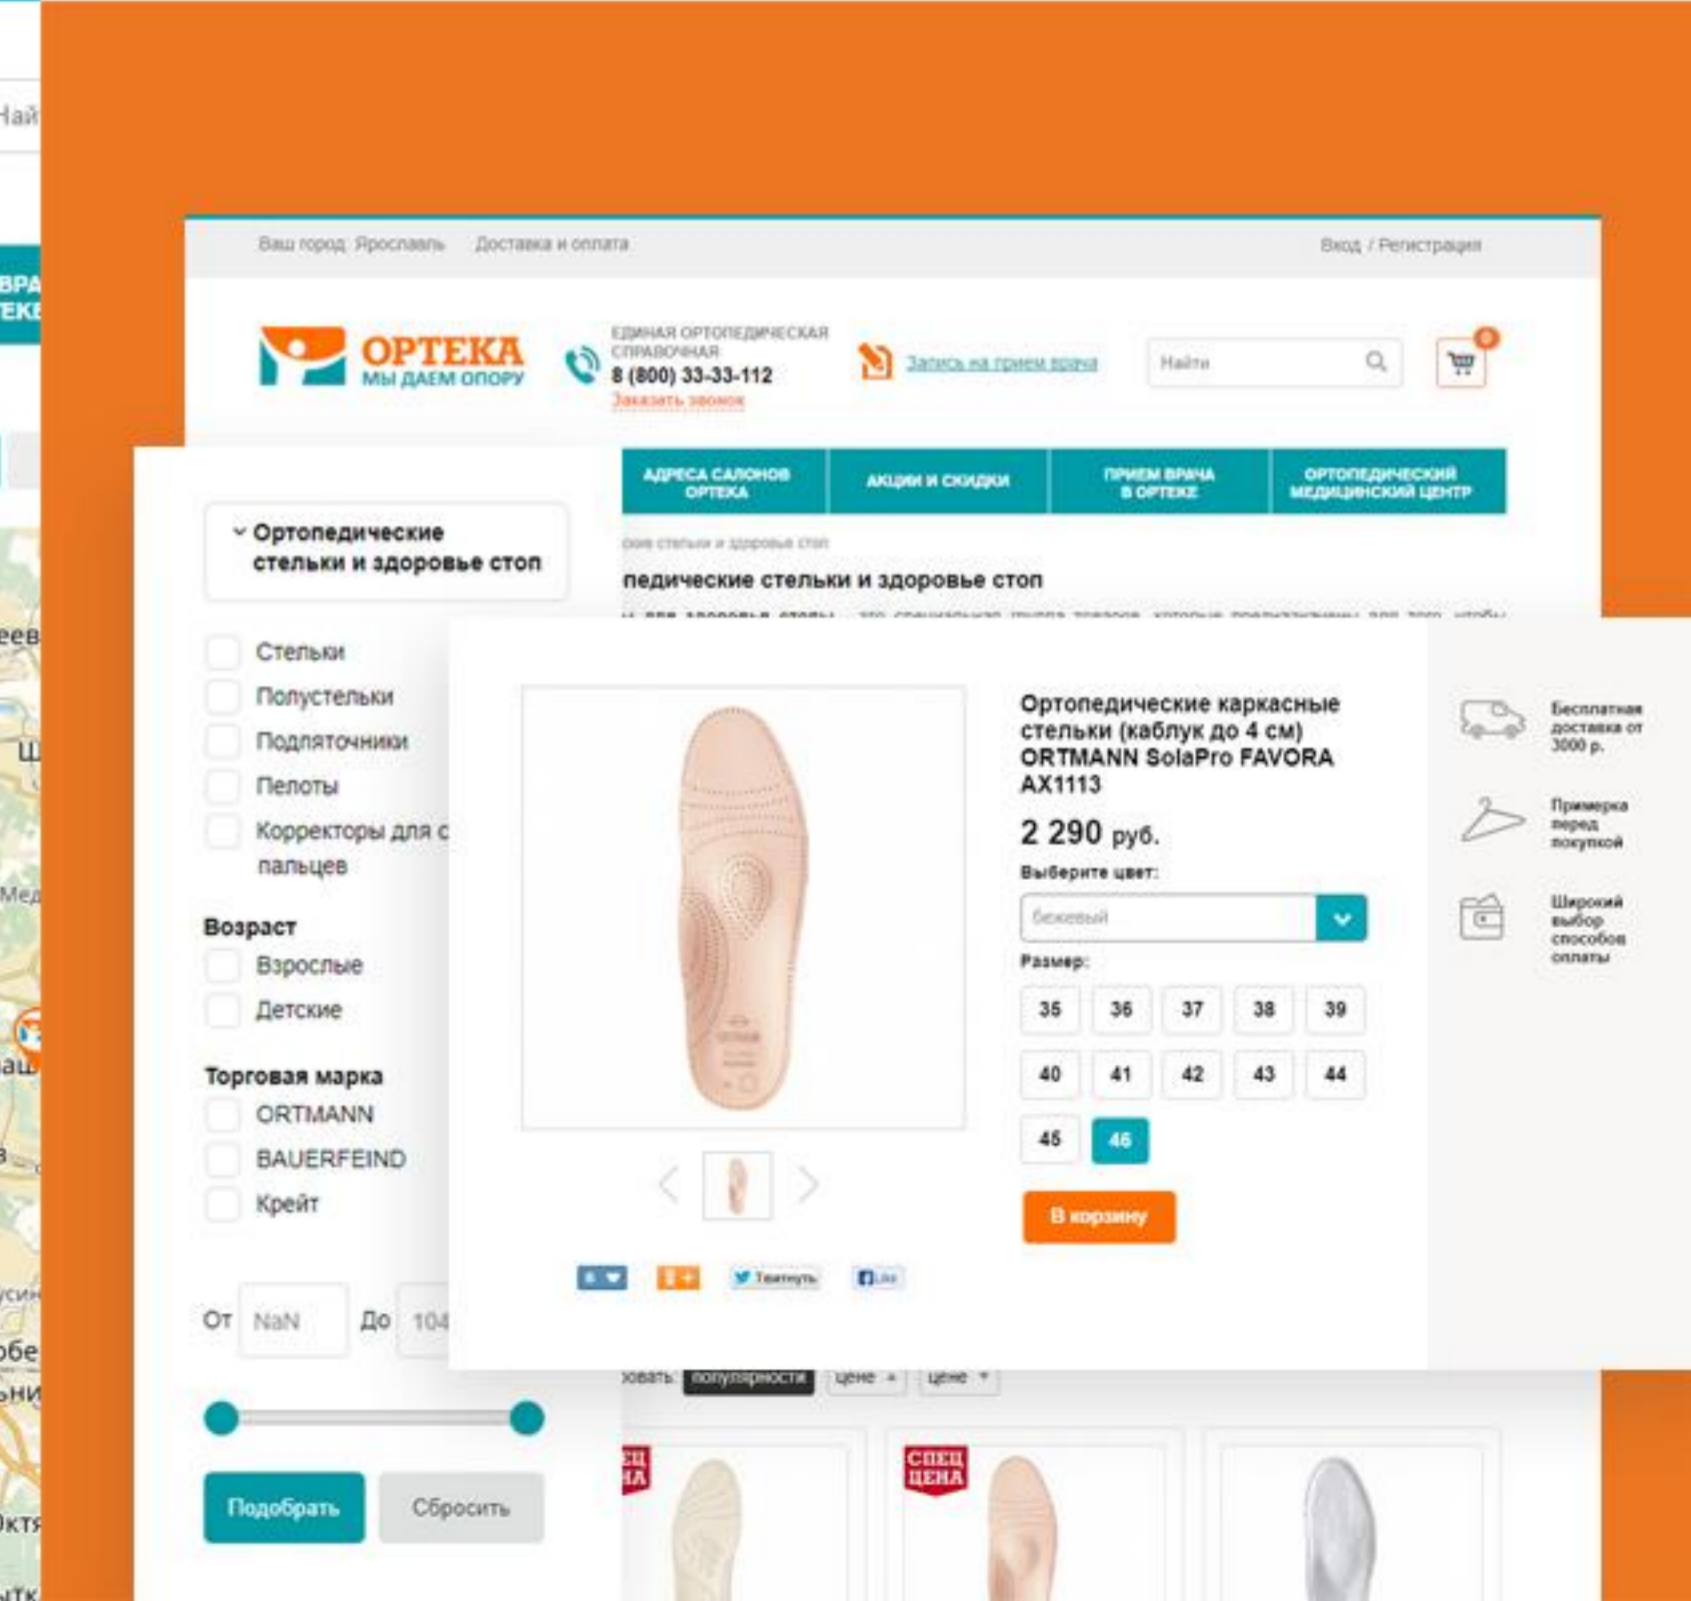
Най

ВРА
ЕКЕ

Ваш город: Ярославль   Доставка и оплата   Вход / Регистрация

ОРТЕКА
МЫ ДАЕМ ОПОРУ

ЕДИНАЯ ОРТОПЕДИЧЕСКАЯ СПРАВОЧНАЯ
8 (800) 33-33-112
Заказать звонок

Запись на прием врача

Найти

0

АДРЕСА САЛОНОВ ОРТЕКА | АКЦИИ И СКИДКИ | ПРИЕМ ВРАЧА В ОРТЕКЕ | ОРТОПЕДИЧЕСКИЙ МЕДИЦИНСКИЙ ЦЕНТР

ские стельки и здоровье стоп

педические стельки и здоровье стоп

Ортопедические стельки и здоровье стоп

Стельки
Полустельки
Подпяточники
Пелоты
Корректоры для с пальцев

Возраст
Взрослые
Детские

Торговая марка
ORTMANN
BAUERFEIND
Крейт

От NaN До 104

Подобрать   Сбросить

Ортопедические каркасные стельки (каблук до 4 см) ORTMANN SolaPro FAVORA AX1113

2 290 руб.

Выберите цвет:
бежевый

Размер:
35 36 37 38 39
40 41 42 43 44
45 46

В корзину

Твитнуть   Like

Бесплатная доставка от 3000 р.
Примерка перед покупкой
Широкий выбор способов оплаты

овать: популярности   цене   цене

СПЕЦ ЦЕНА
СПЕЦ ЦЕНА